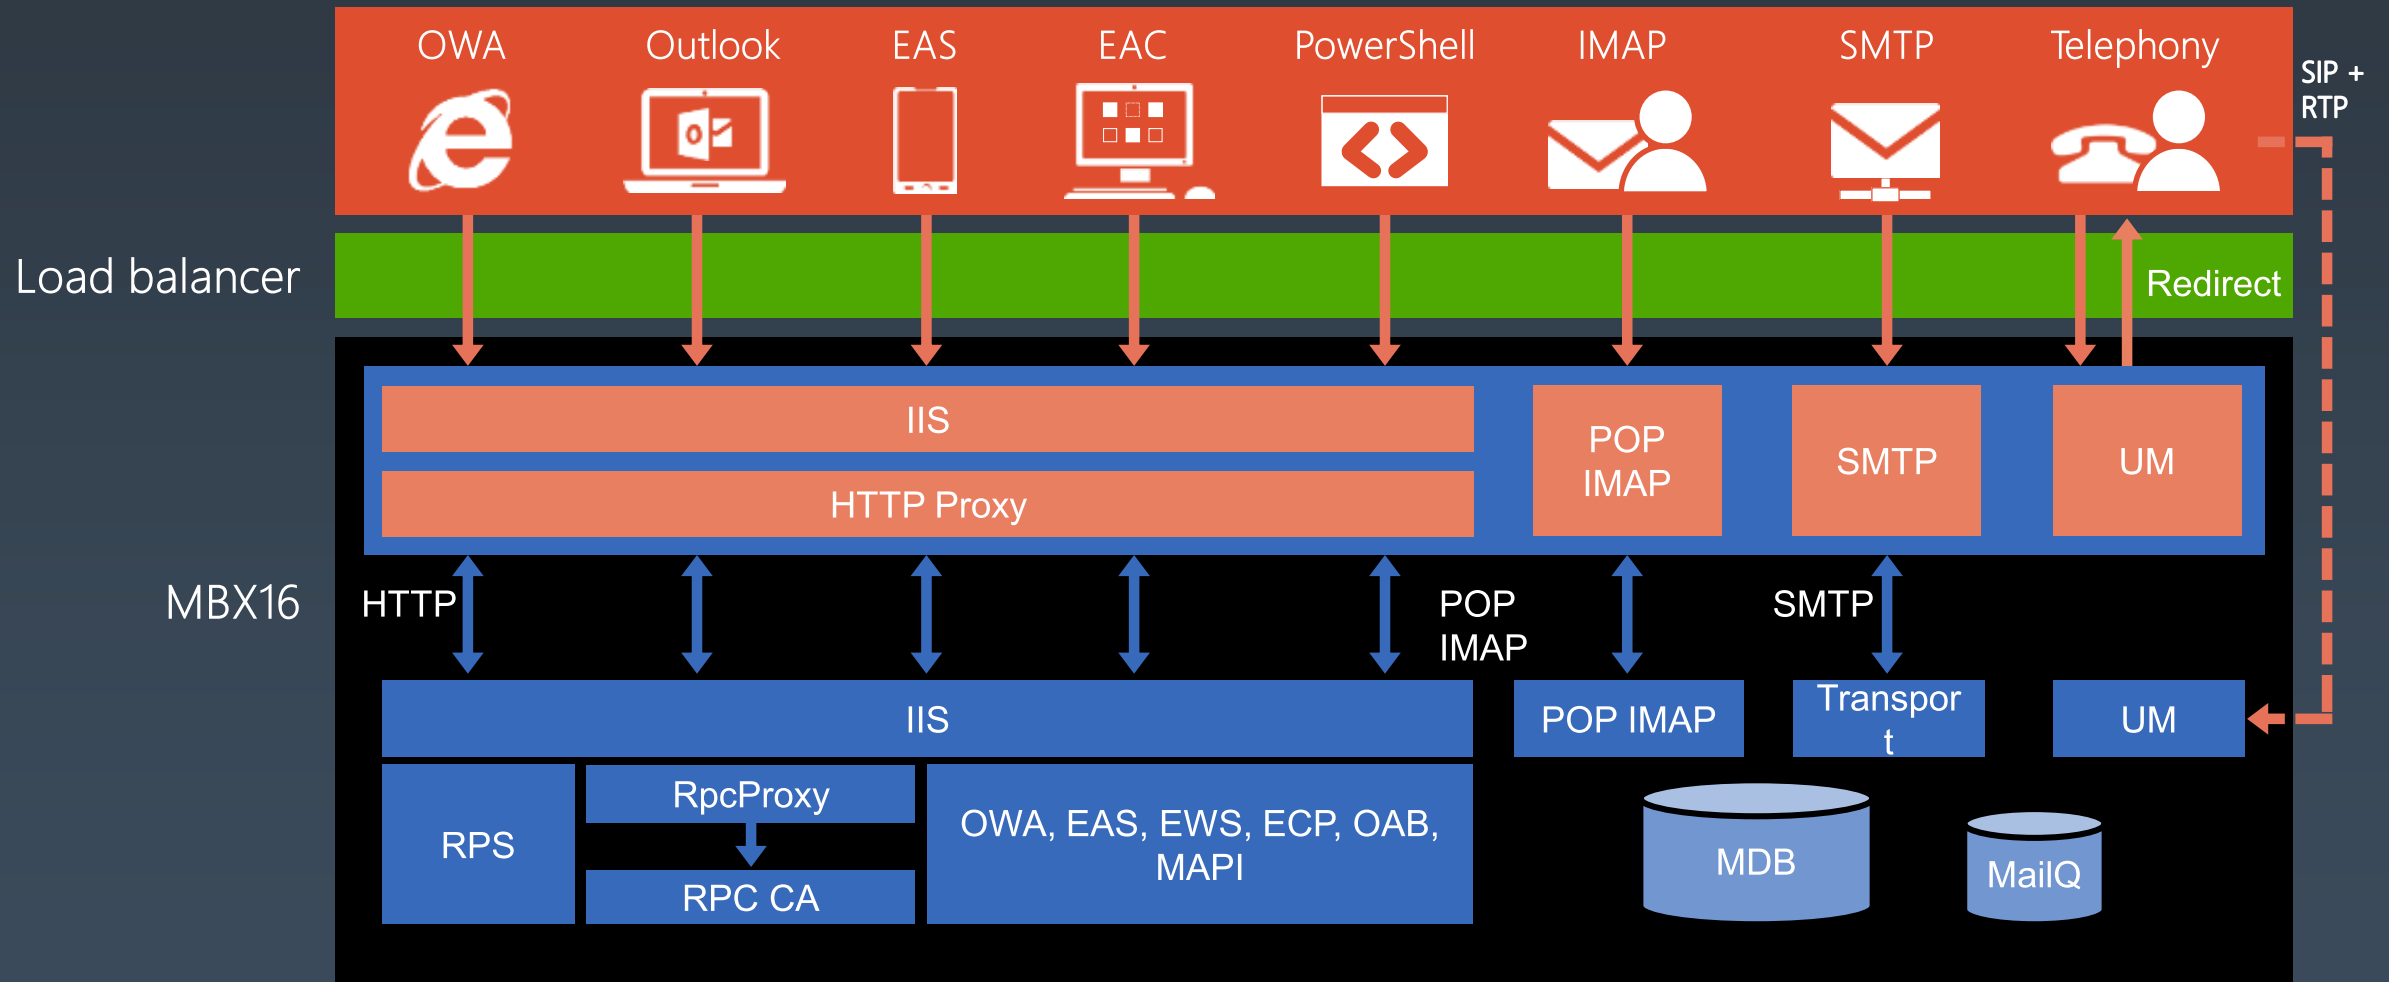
OWA Outlook EAS EAC PowerShell IMAP SMTP Telephony

SIP + RTP

Load balancer

Redirect

IIS

HTTP Proxy

POP IMAP

SMTP

UM

MBX16

HTTP

POP IMAP

SMTP

IIS

POP IMAP

Transpor t

UM

RPS

RpcProxy

RPC CA

OWA, EAS, EWS, ECP, OAB, MAPI

MDB

MailQ